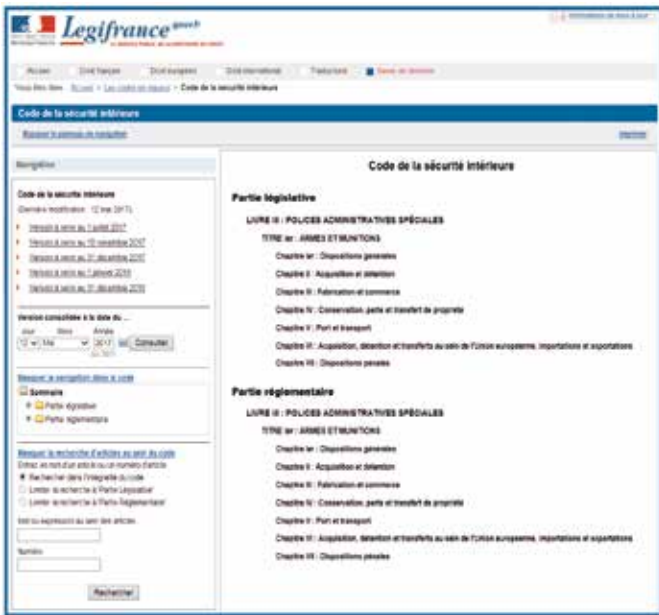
Legifrance

Accueil | Droit français | Droit européen | Droit international | Traductions

Vous êtes dans : Accueil > Les codes en vigueur > Code de la sécurité intérieure

Code de la sécurité intérieure

Masquer le panneau de navigation

Imprimer

Navigation

Code de la sécurité intérieure

(Dernière modification : 12 mai 2017)

Version à venir au 1 juillet 2017

Version à venir au 15 novembre 2017

Version à venir au 31 décembre 2017

Version à venir au 1 janvier 2018

Version à venir au 31 décembre 2018

Version consolidée à la date du ...

Jour Mois Année

12 Mai 2017 OK Consulter

Masquer la navigation dans le code

Sommaire

Partie législative

Partie réglementaire

Masquer la recherche d'articles au sein du code

Entrez un mot d'un article ou un numéro d'article

Rechercher dans l'intégralité du code

Limiter la recherche à la Partie Législative

Limiter la recherche à la Partie Réglementaire

Mot ou expression au sein des articles

Numéro

Rechercher

Code de la sécurité intérieure

Partie législative

LIVRE III : POLICES ADMINISTRATIVES SPÉCIALES

TITRE Ier : ARMES ET MUNITIONS

Chapitre Ier : Dispositions générales

Chapitre II : Acquisition et détention

Chapitre III : Fabrication et commerce

Chapitre IV : Conservation, perte et transfert de propriété

Chapitre V : Port et transport

Chapitre VI : Acquisition, détention et transferts au sein de l'Union européenne, importations et exportations

Chapitre VII : Dispositions pénales

Partie réglementaire

LIVRE III : POLICES ADMINISTRATIVES SPÉCIALES

TITRE Ier : ARMES ET MUNITIONS

Chapitre Ier : Dispositions générales

Chapitre II : Acquisition et détention

Chapitre III : Fabrication et commerce

Chapitre IV : Conservation, perte et transfert de propriété

Chapitre V : Port et transport

Chapitre VI : Acquisition, détention et transferts au sein de l'Union européenne, importations et exportations

Chapitre VII : Dispositions pénales